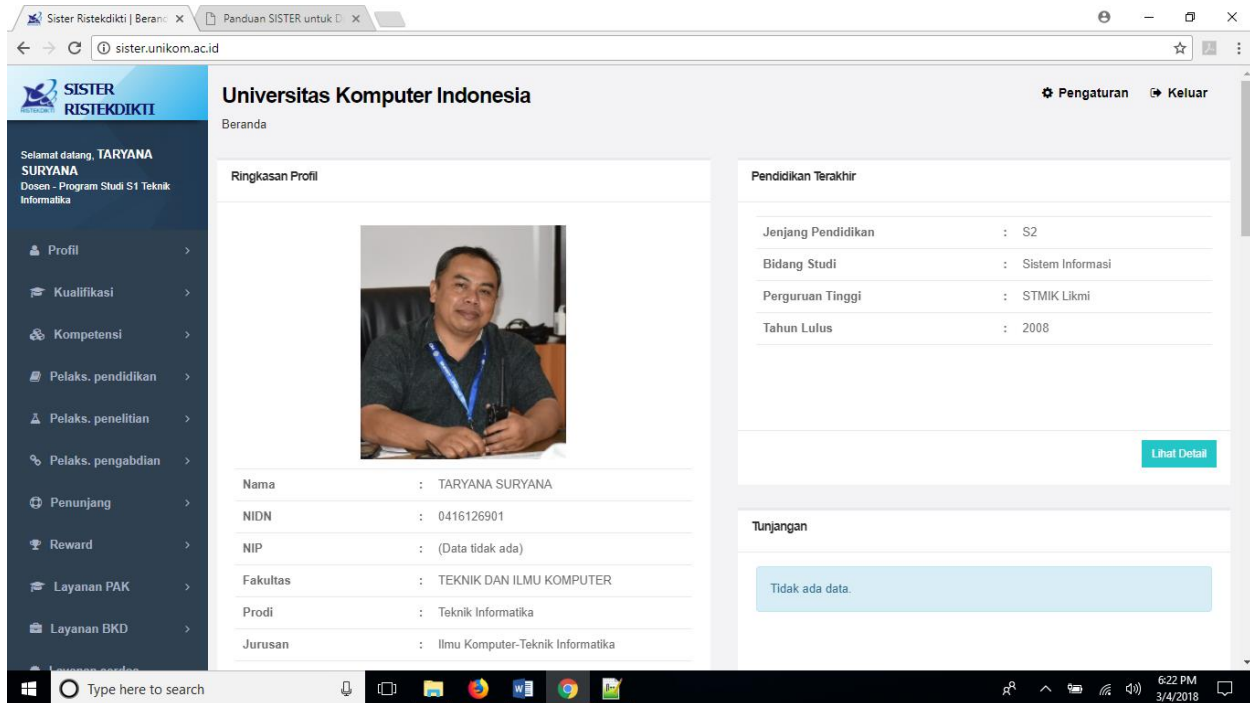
Sister Ristekdikti | Beranc ×
Panduan SISTER untuk D ×

sister.unikom.ac.id

SISTER RISTEKDIKTI

Universitas Komputer Indonesia

Beranda

Pengaturan Keluar

Selamat datang, TARYANA SURYANA
Dosen - Program Studi S1 Teknik Informatika

Profil
Kualifikasi
Kompetensi
Pelaks. pendidikan
Pelaks. penelitian
Pelaks. pengabdian
Penunjang
Reward
Layanan PAK
Layanan BKD
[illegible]

Ringkasan Profil

| | | |
|---|---|---|
| Nama | : | TARYANA SURYANA |
| NIDN | : | 0416126901 |
| NIP | : | (Data tidak ada) |
| Fakultas | : | TEKNIK DAN ILMU KOMPUTER |
| Prodi | : | Teknik Informatika |
| Jurusan | : | Ilmu Komputer-Teknik Informatika |

Pendidikan Terakhir

| | | |
|---|---|---|
| Jenjang Pendidikan | : | S2 |
| Bidang Studi | : | Sistem Informasi |
| Perguruan Tinggi | : | STMIK Likmi |
| Tahun Lulus | : | 2008 |

Lihat Detail

Tunjangan

Tidak ada data.

Type here to search

6:22 PM
3/4/2018